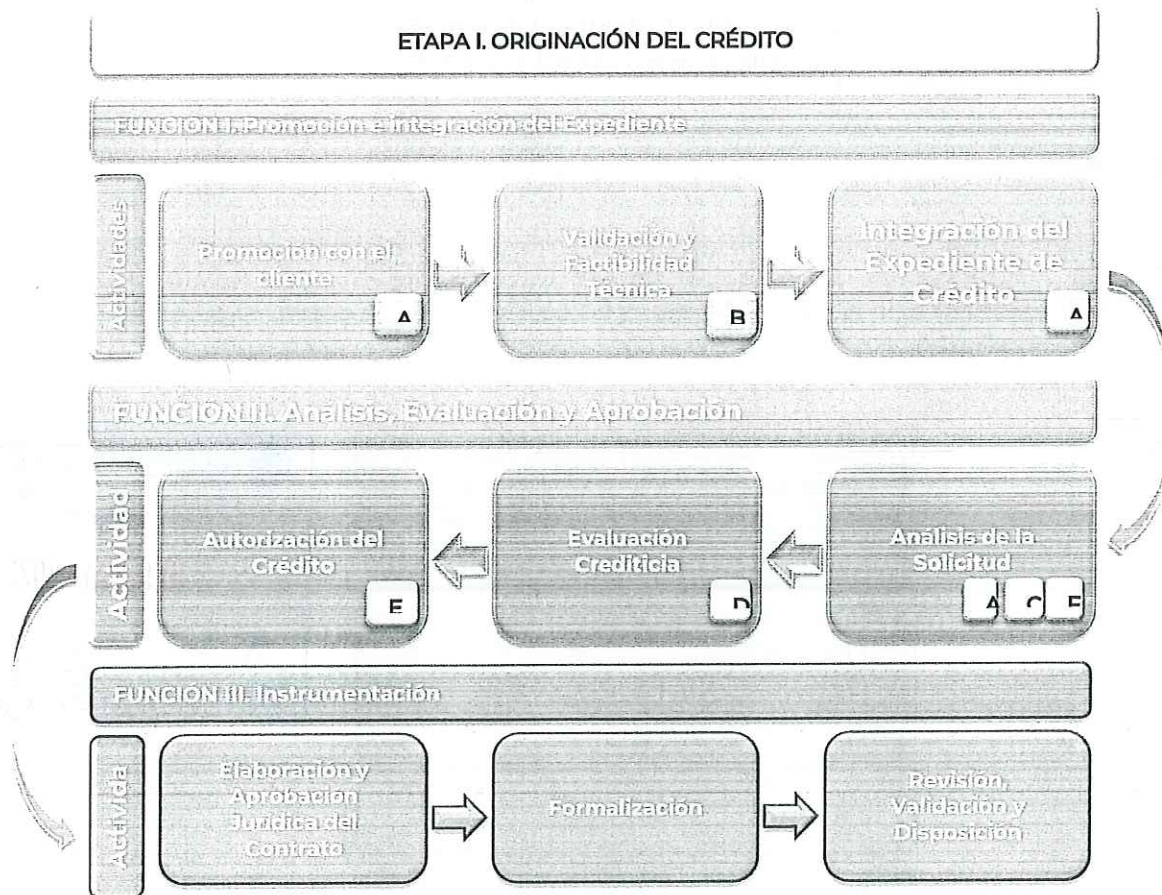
ETAPA I. ORIGINACIÓN DEL CRÉDITO

FUNCIÓN I. Promoción e integración del Expediente

Actividades

Promoción con el cliente

A

Validación y Factibilidad Técnica

B

Integración del Expediente de Crédito

A

FUNCIÓN II. Análisis, Evaluación y Aprobación

Actividad

Autorización del Crédito

E

Evaluación Crediticia

D

Análisis de la Solicitud

A C F

FUNCIÓN III. Instrumentación

Activida

Elaboración y Aprobación Jurídica del Contrato

Formalización

Revisión, Validación y Disposición